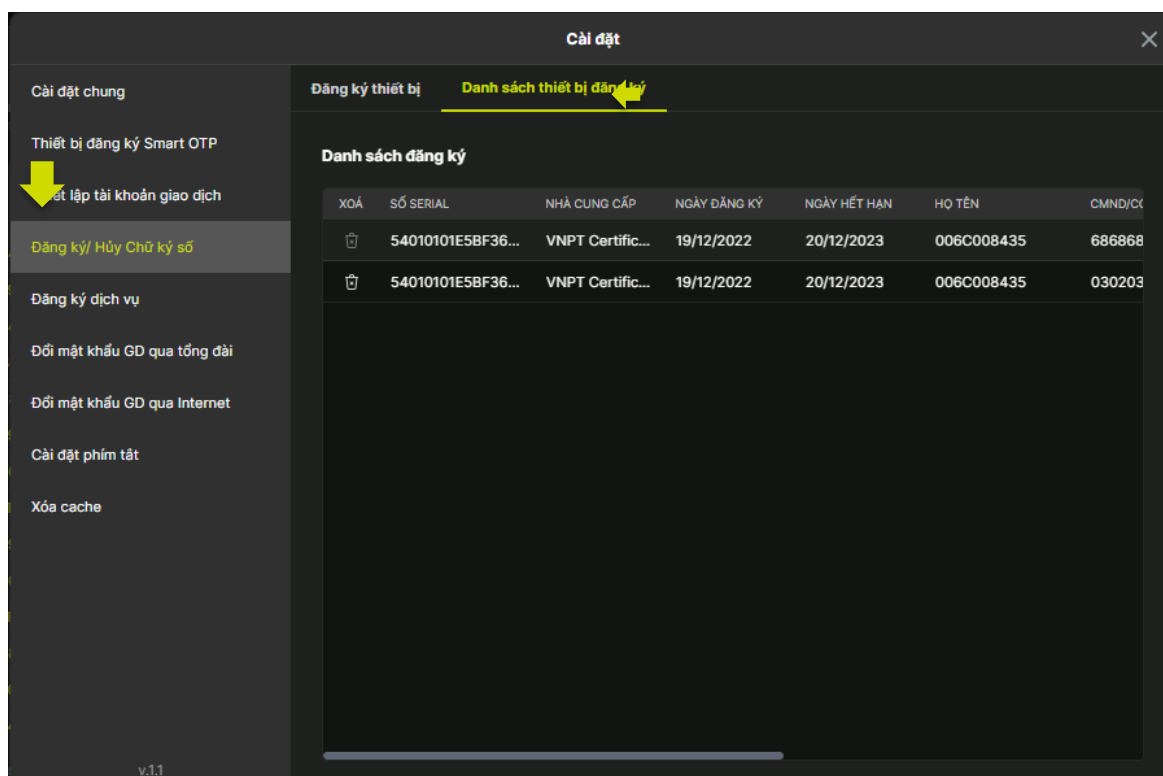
Cài đặt

Cài đặt chung

Thiết bị đăng ký Smart OTP

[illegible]ết lập tài khoản giao dịch

Đăng ký/ Hủy Chữ ký số

Đăng ký dịch vụ

Đổi mật khẩu GD qua tổng đài

Đổi mật khẩu GD qua Internet

Cài đặt phím tắt

Xóa cache

v.1.1

Đăng ký thiết bị

Danh sách thiết bị đăn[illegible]ý

Danh sách đăng ký

| XOÁ | SỐ SERIAL | NHÀ CUNG CẤP | NGÀY ĐĂNG KÝ | NGÀY HẾT HẠN | HỌ TÊN | CMND/C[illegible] |
|---|---|---|---|---|---|---|
| | 54010101E5BF36... | VNPT Certific... | 19/12/2022 | 20/12/2023 | 006C008435 | 686868 |
| | 54010101E5BF36... | VNPT Certific... | 19/12/2022 | 20/12/2023 | 006C008435 | 030203 |